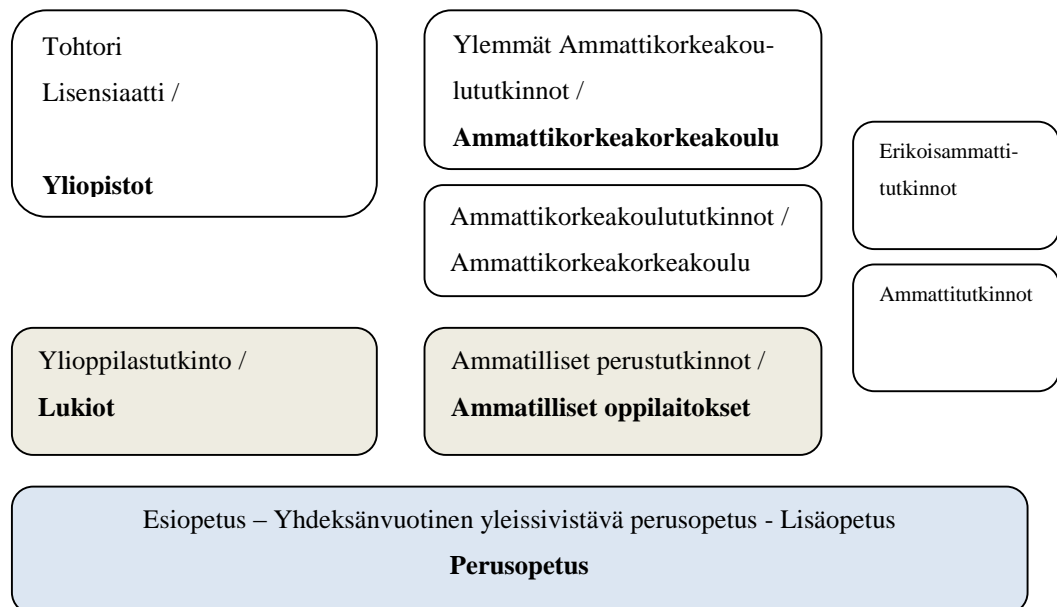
Tohtori
Lisensiaatti /

**Yliopistot**

Ylemmät Ammattikorkeakoulututkinnot /
**Ammattikorkeakorkeakoulu**

Ammattikorkeakoulututkinnot /
Ammattikorkeakorkeakoulu

Erikoisammattitutkinnot

Ammattitutkinnot

Ylioppilastutkinto /
**Lukiot**

Ammatilliset perustutkinnot /
**Ammatilliset oppilaitokset**

Esiopetus – Yhdeksänvuotinen yleissivistävä perusopetus - Lisäopetus
**Perusopetus**